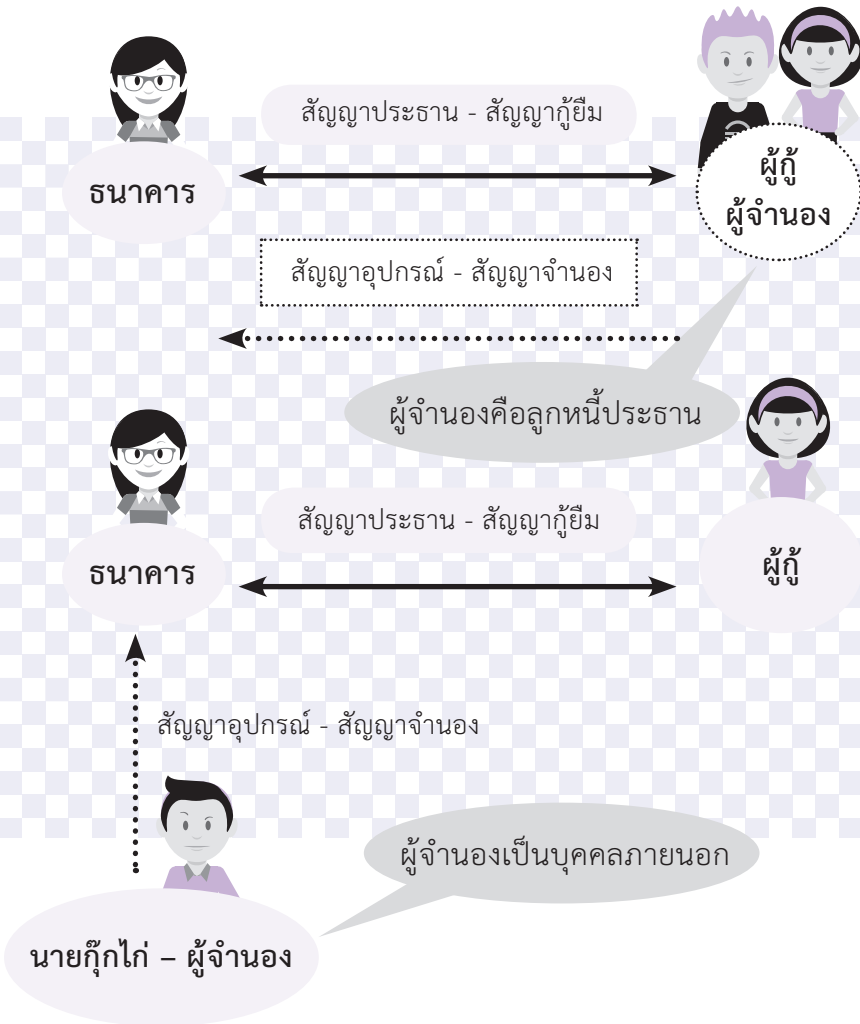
สัญญาประธาน - สัญญากู้ยืม

ธนาคาร

ผู้กู้
ผู้จำนอง

สัญญาอุปกรณ์ - สัญญาจำนอง

ผู้จำนองคือลูกหนี้ประธาน

สัญญาประธาน - สัญญากู้ยืม

ธนาคาร

ผู้กู้

สัญญาอุปกรณ์ - สัญญาจำนอง

ผู้จำนองเป็นบุคคลภายนอก

นายกุ๊กไก่ – ผู้จำนอง